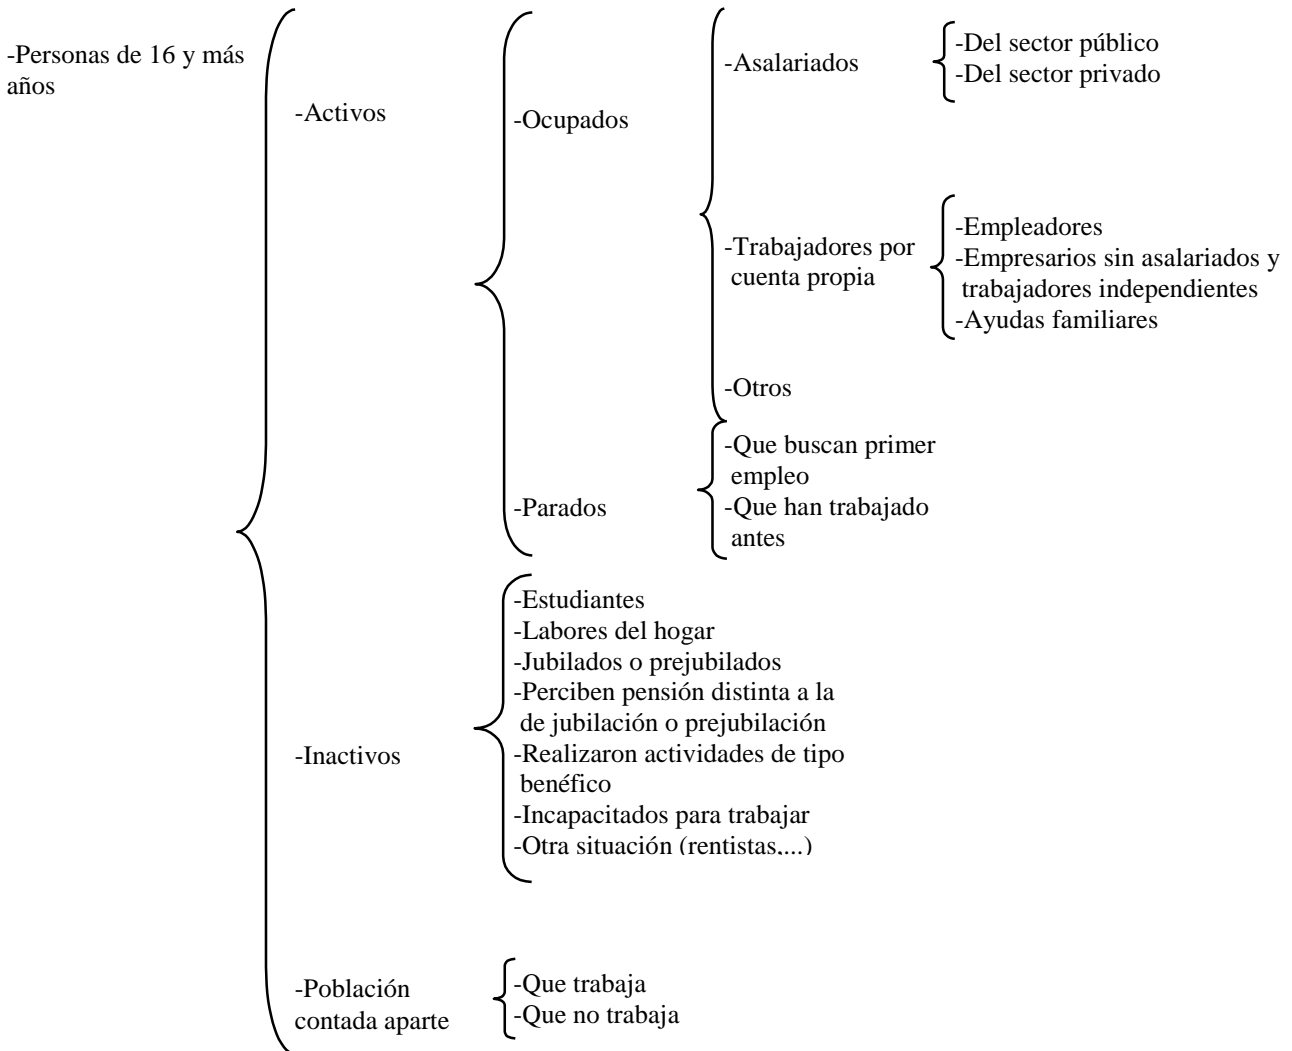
-Personas de 16 y más años

-Activos

-Ocupados

-Asalariados

-Del sector público
-Del sector privado

-Trabajadores por cuenta propia

-Empleadores
-Empresarios sin asalariados y trabajadores independientes
-Ayudas familiares

-Otros

-Parados

-Que buscan primer empleo
-Que han trabajado antes

-Inactivos

-Estudiantes
-Labores del hogar
-Jubilados o prejubilados
-Perciben pensión distinta a la de jubilación o prejubilación
-Realizaron actividades de tipo benéfico
-Incapacitados para trabajar
-Otra situación (rentistas,...)

-Población contada aparte

-Que trabaja
-Que no trabaja